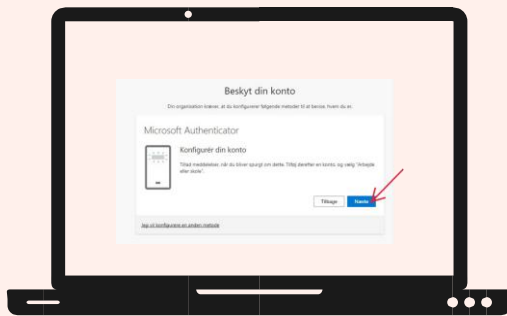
Beskyt din konto

Din organisation kræver, at du konfigurerer følgende metoder til at bevise, hvem du er.

Microsoft Authenticator

Konfigurér din konto

Tillad meddelelser, når du bliver spurgt om dette. Tilføj derefter en konto, og vælg "Arbejde eller skole".

Tilbage

Næste

Jeg vil konfigurere en anden metode